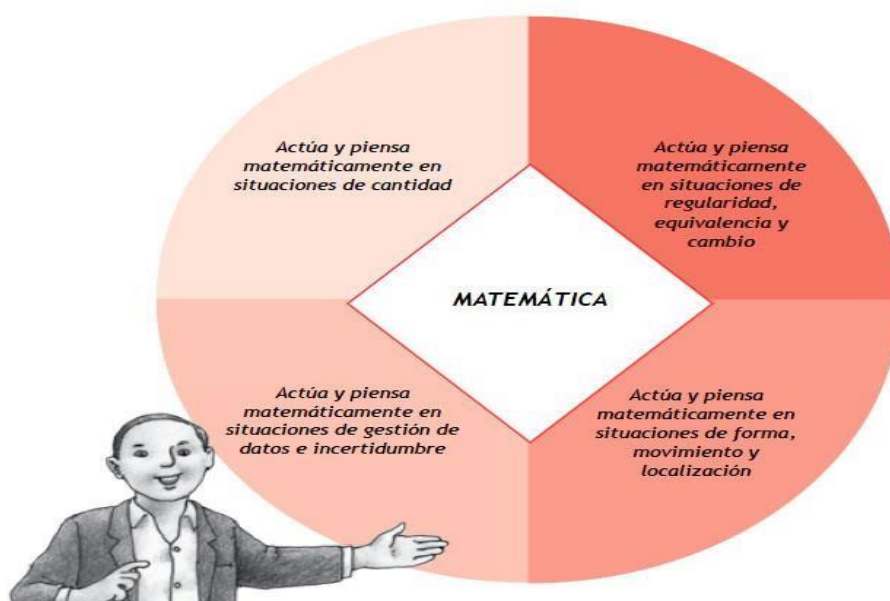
Actúa y piensa matemáticamente en situaciones de cantidad

Actúa y piensa matemáticamente en situaciones de regularidad, equivalencia y cambio

MATEMÁTICA

Actúa y piensa matemáticamente en situaciones de gestión de datos e incertidumbre

Actúa y piensa matemáticamente en situaciones de forma, movimiento y localización